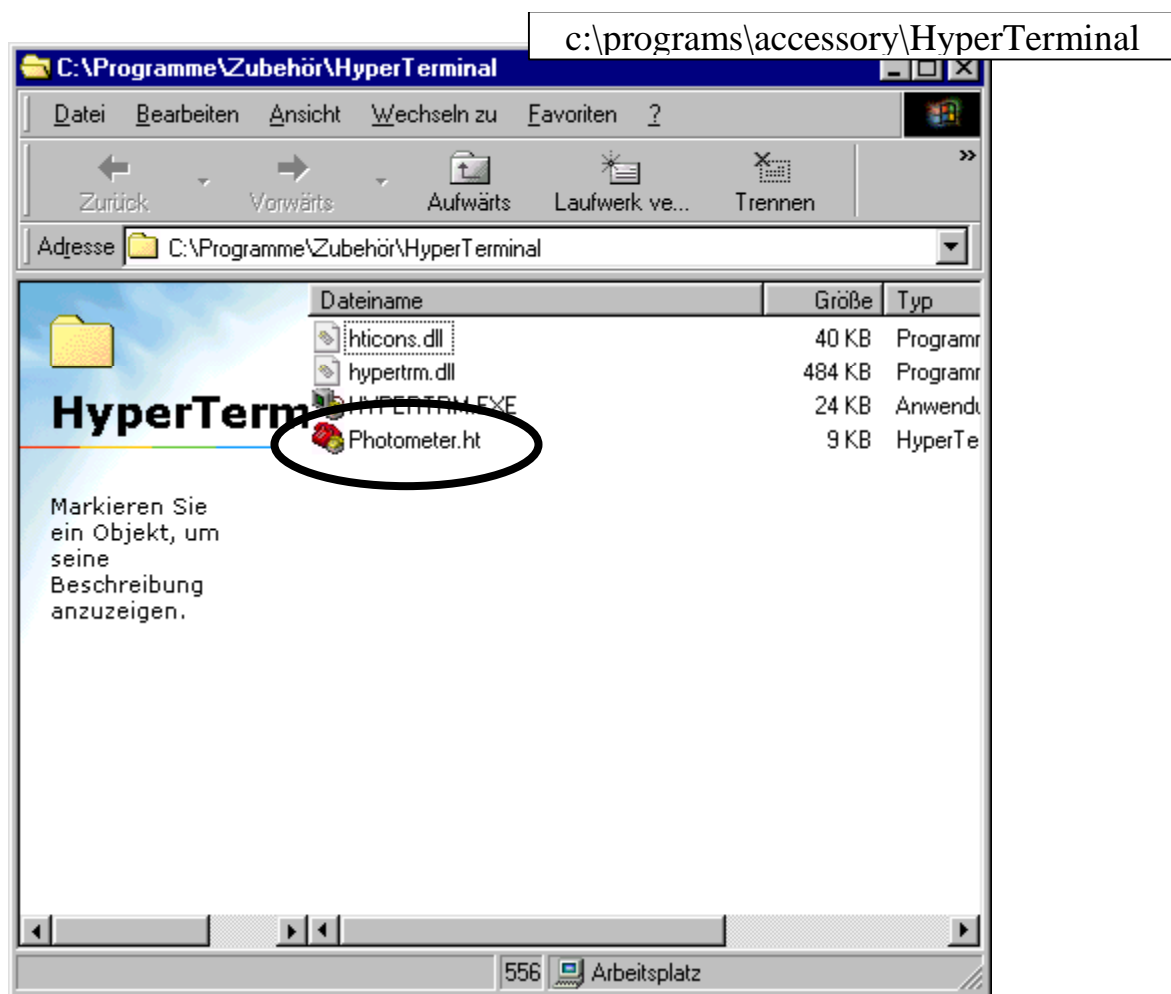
c:\programs\accessory\HyperTerminal

C:\Programme\Zubehör\HyperTerminal

Datei Bearbeiten Ansicht Wechseln zu Favoriten ?

Zurück Vorwärts Aufwärts Laufwerk ve... Trennen

Adresse C:\Programme\Zubehör\HyperTerminal

HyperTerm

Markieren Sie ein Objekt, um seine Beschreibung anzuzeigen.

| Dateiname | Größe | Typ |
|---|---|---|
| hticons.dll | 40 KB | Programr |
| hypertrm.dll | 484 KB | Programr |
| HYPERTRM.EXE | 24 KB | Anwendu |
| Photometer.ht | 9 KB | HyperTe |

556 Arbeitsplatz